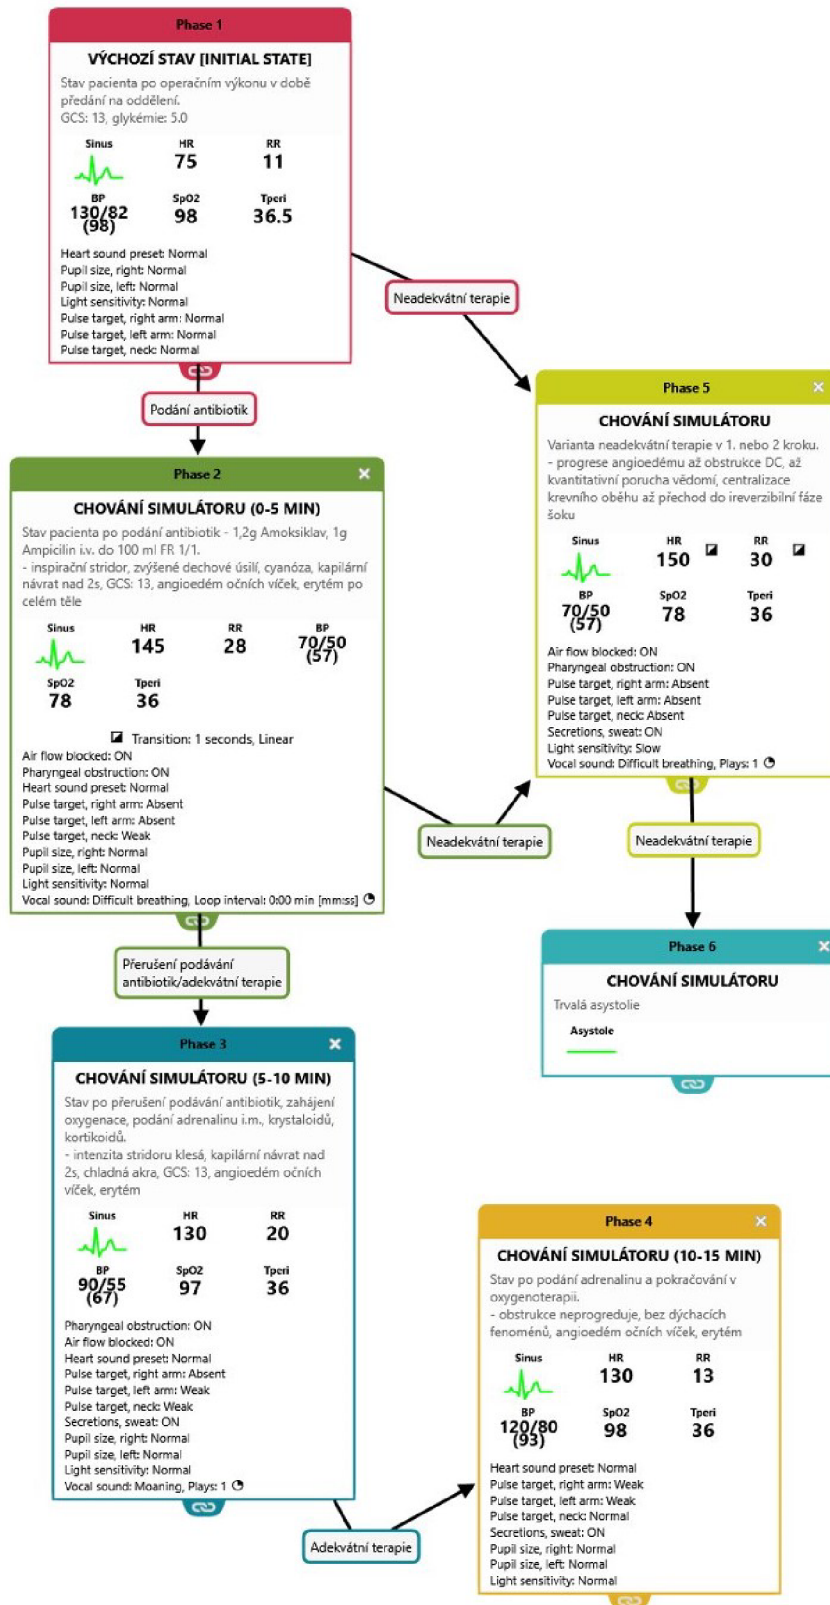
Phase 1

VÝCHOZÍ STAV [INITIAL STATE]

Stav pacienta po operačním výkonu v době předání na oddělení.
GCS: 13, glykémie: 5.0

| Sinus | HR | RR |
|---|---|---|
| | 75 | 11 |
| BP | SpO2 | Tperi |
| 130/82 (98) | 98 | 36.5 |

Heart sound preset: Normal
Pupil size, right: Normal
Pupil size, left: Normal
Light sensitivity: Normal
Pulse target, right arm: Normal
Pulse target, left arm: Normal
Pulse target, neck: Normal

Neadekvátní terapie

Podání antibiotik

Phase 5

CHOVÁNÍ SIMULÁTORU

Varianta neadekvátní terapie v 1. nebo 2 kroku.
- progrese angioedému až obstrukce DC, až kvantitativní porucha vědomí, centralizace krevního oběhu až přechod do ireverzibilní fáze šoku

| Sinus | HR | RR |
|---|---|---|
| | 150 | 30 |
| BP | SpO2 | Tperi |
| 70/50 (57) | 78 | 36 |

Air flow blocked: ON
Pharyngeal obstruction: ON
Pulse target, right arm: Absent
Pulse target, left arm: Absent
Pulse target, neck: Absent
Secretions, sweat: ON
Light sensitivity: Slow
Vocal sound: Difficult breathing, Plays: 1

Phase 2

CHOVÁNÍ SIMULÁTORU (0-5 MIN)

Stav pacienta po podání antibiotik - 1,2g Amoksiklav, 1g Ampicilin i.v. do 100 ml FR 1/1.
- inspirační stridor, zvýšené dechové úsilí, cyanóza, kapilární návrat nad 2s, GCS: 13, angioedém očních víček, erytém po celém těle

| Sinus | HR | RR | BP |
|---|---|---|---|
| | 145 | 28 | 70/50 (57) |
| SpO2 | Tperi | | |
| 78 | 36 | | |

Transition: 1 seconds, Linear
Air flow blocked: ON
Pharyngeal obstruction: ON
Heart sound preset: Normal
Pulse target, right arm: Absent
Pulse target, left arm: Absent
Pulse target, neck: Weak
Pupil size, right: Normal
Pupil size, left: Normal
Light sensitivity: Normal
Vocal sound: Difficult breathing, Loop interval: 0:00 min [mm:ss]

Neadekvátní terapie

Neadekvátní terapie

Phase 6

CHOVÁNÍ SIMULÁTORU

Trvalá asystolie

Asystole

Přerušení podávání antibiotik/adekvátní terapie

Phase 3

CHOVÁNÍ SIMULÁTORU (5-10 MIN)

Stav po přerušení podávání antibiotik, zahájení oxygenace, podání adrenalinu i.m., krystaloidů, kortikoidů.
- intenzita stridoru klesá, kapilární návrat nad 2s, chladná akra, GCS: 13, angioedém očních víček, erytém

| Sinus | HR | RR |
|---|---|---|
| | 130 | 20 |
| BP | SpO2 | Tperi |
| 90/55 (67) | 97 | 36 |

Pharyngeal obstruction: ON
Air flow blocked: ON
Heart sound preset: Normal
Pulse target, right arm: Absent
Pulse target, left arm: Weak
Pulse target, neck: Weak
Secretions, sweat: ON
Pupil size, right: Normal
Pupil size, left: Normal
Light sensitivity: Normal
Vocal sound: Moaning, Plays: 1

Phase 4

CHOVÁNÍ SIMULÁTORU (10-15 MIN)

Stav po podání adrenalinu a pokračování v oxygenoterapii.
- obstrukce neprogreduje, bez dýchacích fenoménů, angioedém očních víček, erytém

| Sinus | HR | RR |
|---|---|---|
| | 130 | 13 |
| BP | SpO2 | Tperi |
| 120/80 (93) | 98 | 36 |

Heart sound preset: Normal
Pulse target, right arm: Weak
Pulse target, left arm: Weak
Pulse target, neck: Normal
Secretions, sweat: ON
Pupil size, right: Normal
Pupil size, left: Normal
Light sensitivity: Normal

Adekvátní terapie